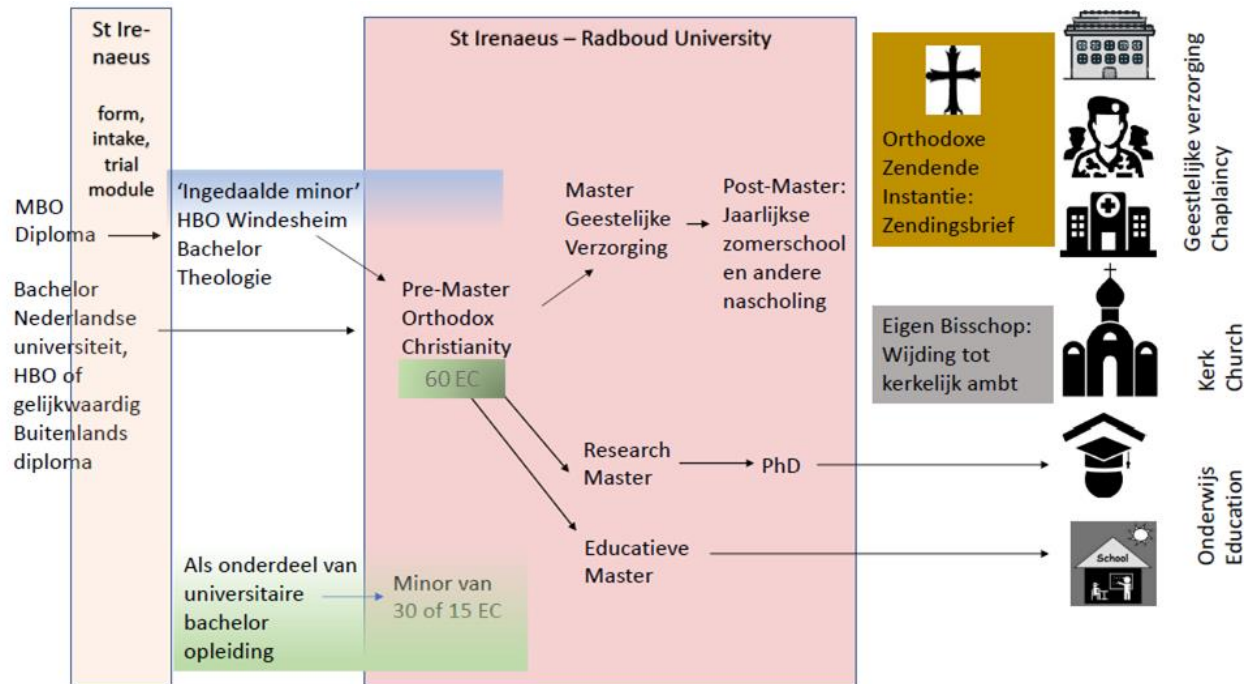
St Irenaeus

form, intake, trial module

St Irenaeus – Radboud University

MBO Diploma

'Ingedaalde minor' HBO Windesheim Bachelor Theologie

Bachelor Nederlandse universiteit, HBO of gelijkwaardig Buitenlands diploma

Pre-Master Orthodox Christianity

60 EC

Master Geestelijke Verzorging

Post-Master: Jaarlijkse zomerschool en andere nascholing

Research Master

PhD

Educatieve Master

Als onderdeel van universitaire bachelor opleiding

Minor van 30 of 15 EC

Orthodoxe Zendende Instantie: Zendingsbrief

Eigen Bisschop: Wijding tot kerkelijk ambt

School

Geestelijke verzorging Chaplaincy

Kerk Church

Onderwijs Education